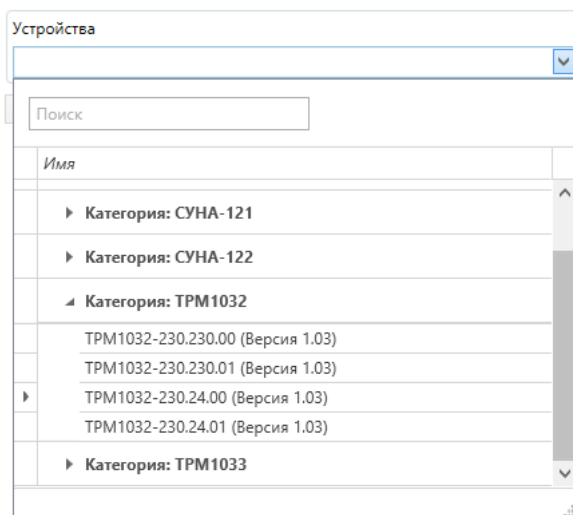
Устройства

Поиск

Имя

Категория: СУНА-121

Категория: СУНА-122

Категория: ТРМ1032

ТРМ1032-230.230.00 (Версия 1.03)
ТРМ1032-230.230.01 (Версия 1.03)
ТРМ1032-230.24.00 (Версия 1.03)
ТРМ1032-230.24.01 (Версия 1.03)

Категория: ТРМ1033